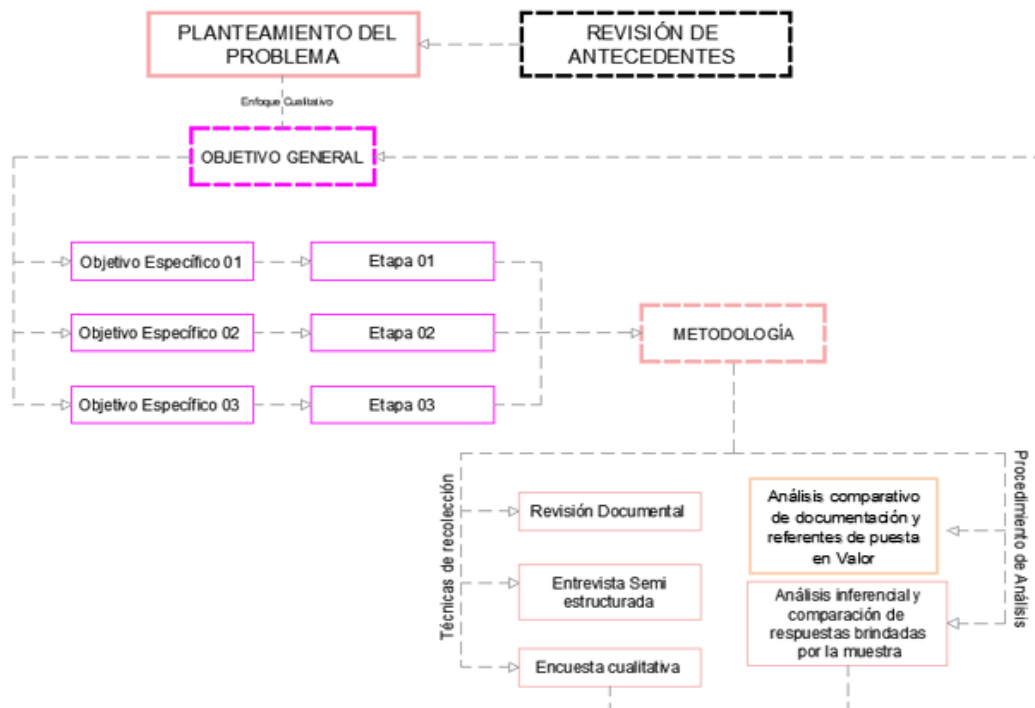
PLANTEAMIENTO DEL PROBLEMA

REVISIÓN DE ANTECEDENTES

Enfoque Cualitativo

OBJETIVO GENERAL

Objetivo Específico 01

Etapa 01

Objetivo Específico 02

Etapa 02

METODOLOGÍA

Objetivo Específico 03

Etapa 03

Técnicas de recolección

Revisión Documental

Entrevista Semi estructurada

Encuesta cualitativa

Procedimiento de Análisis

Análisis comparativo de documentación y referentes de puesta en Valor

Análisis inferencial y comparación de respuestas brindadas por la muestra